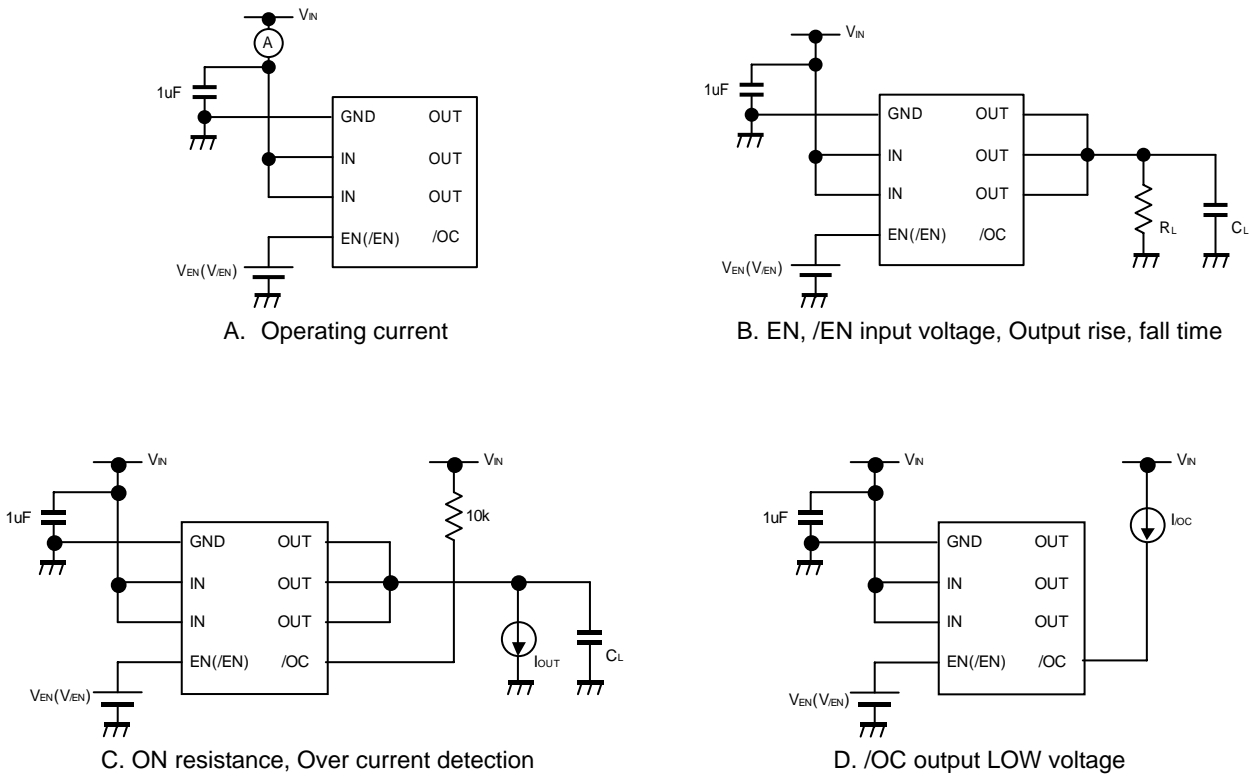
$V_{IN}$
A
1uF
GND OUT
IN OUT
IN OUT
EN(/EN) /OC
$V_{EN}(V_{/EN})$
A. Operating current

$V_{IN}$
1uF
GND OUT
IN OUT
IN OUT
EN(/EN) /OC
$R_L$
$C_L$
$V_{EN}(V_{/EN})$
B. EN, /EN input voltage, Output rise, fall time

$V_{IN}$
$V_{IN}$
1uF
10k
GND OUT
IN OUT
IN OUT
EN(/EN) /OC
$I_{OUT}$
$C_L$
$V_{EN}(V_{/EN})$
C. ON resistance, Over current detection

$V_{IN}$
$V_{IN}$
1uF
$I_{OC}$
GND OUT
IN OUT
IN OUT
EN(/EN) /OC
$V_{EN}(V_{/EN})$
D. /OC output LOW voltage